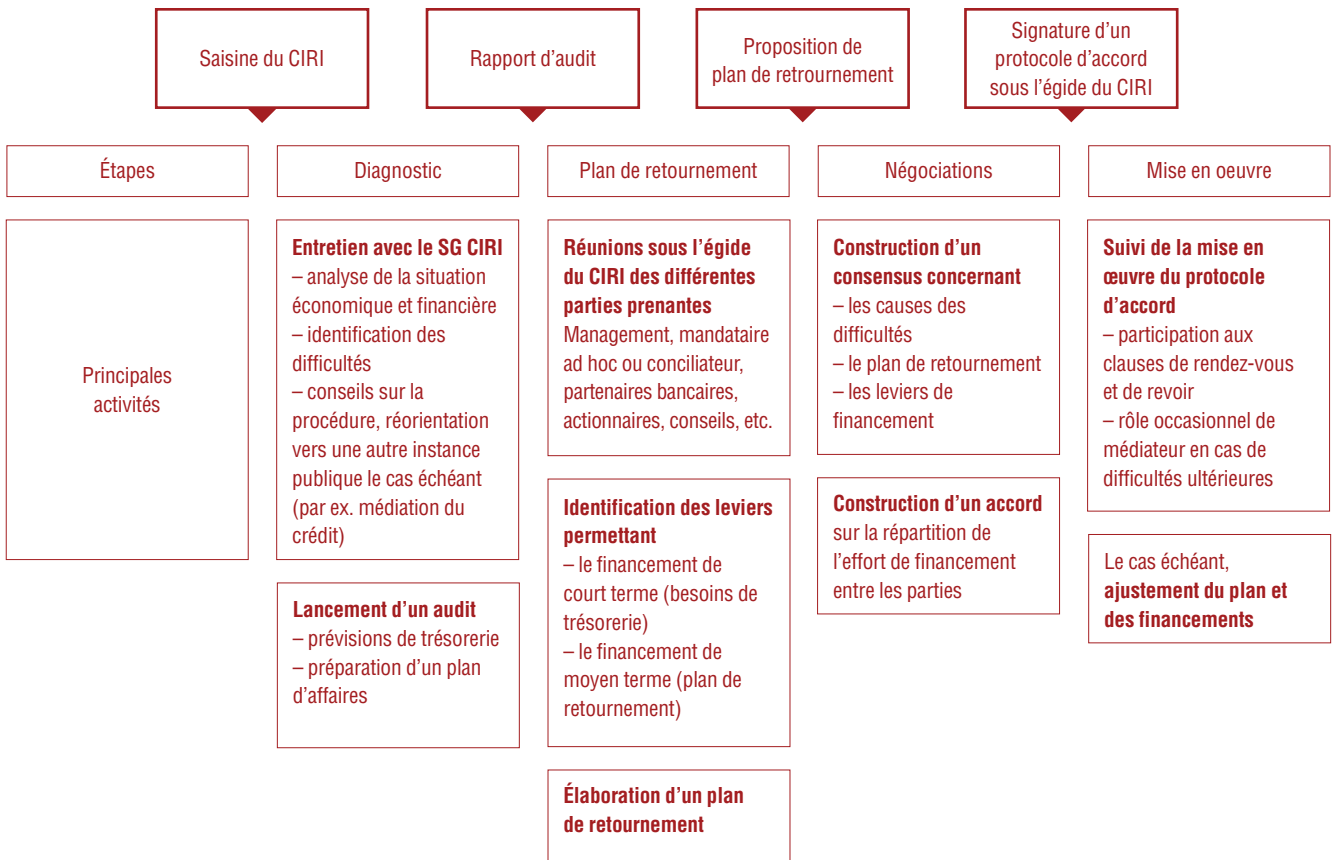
Saisine du CIRI

Rapport d'audit

Proposition de plan de retournement

Signature d'un protocole d'accord sous l'égide du CIRI

Étapes

Principales activités

Diagnostic

**Entretien avec le SG CIRI**
– analyse de la situation économique et financière
– identification des difficultés
– conseils sur la procédure, réorientation vers une autre instance publique le cas échéant (par ex. médiation du crédit)

**Lancement d'un audit**
– prévisions de trésorerie
– préparation d'un plan d'affaires

Plan de retournement

**Réunions sous l'égide du CIRI des différentes parties prenantes**
Management, mandataire ad hoc ou conciliateur, partenaires bancaires, actionnaires, conseils, etc.

**Identification des leviers permettant**
– le financement de court terme (besoins de trésorerie)
– le financement de moyen terme (plan de retournement)

**Élaboration d'un plan de retournement**

Négociations

**Construction d'un consensus concernant**
– les causes des difficultés
– le plan de retournement
– les leviers de financement

**Construction d'un accord** sur la répartition de l'effort de financement entre les parties

Mise en oeuvre

**Suivi de la mise en œuvre du protocole d'accord**
– participation aux clauses de rendez-vous et de revoir
– rôle occasionnel de médiateur en cas de difficultés ultérieures

Le cas échéant, **ajustement du plan et des financements**